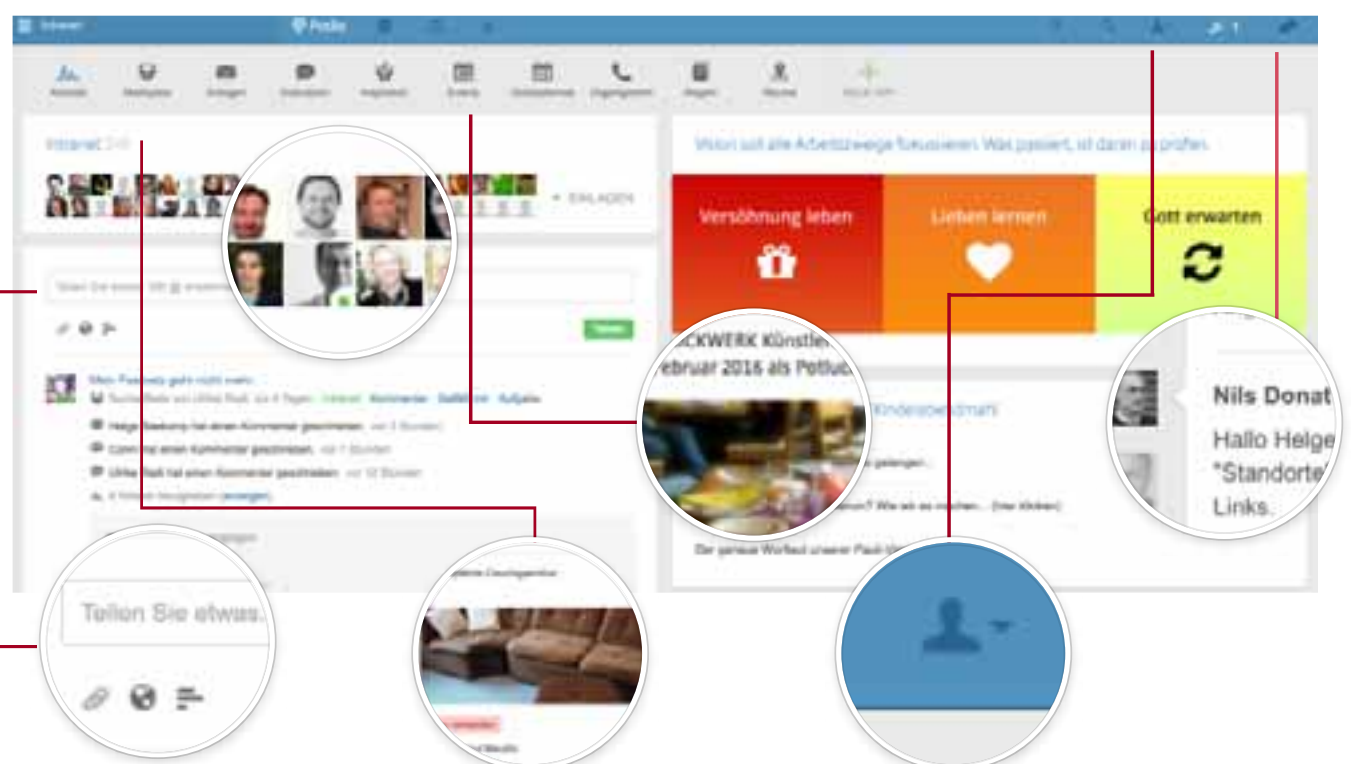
Intranet

Podio

Intranet

EINLADEN

Vision soll alle Arbeitszweige fokussieren. Was passiert, ist daran zu prüfen.

Versöhnung leben

Lieben lernen

Gott erwarten

CKWERK Künstle

ebruar 2016 als Potluc

Kinderbetreuung

Mein Passwort geht nicht mehr

Teilen Sie etwas

Nils Donat

Hallo Helge

"Standorte

Links.